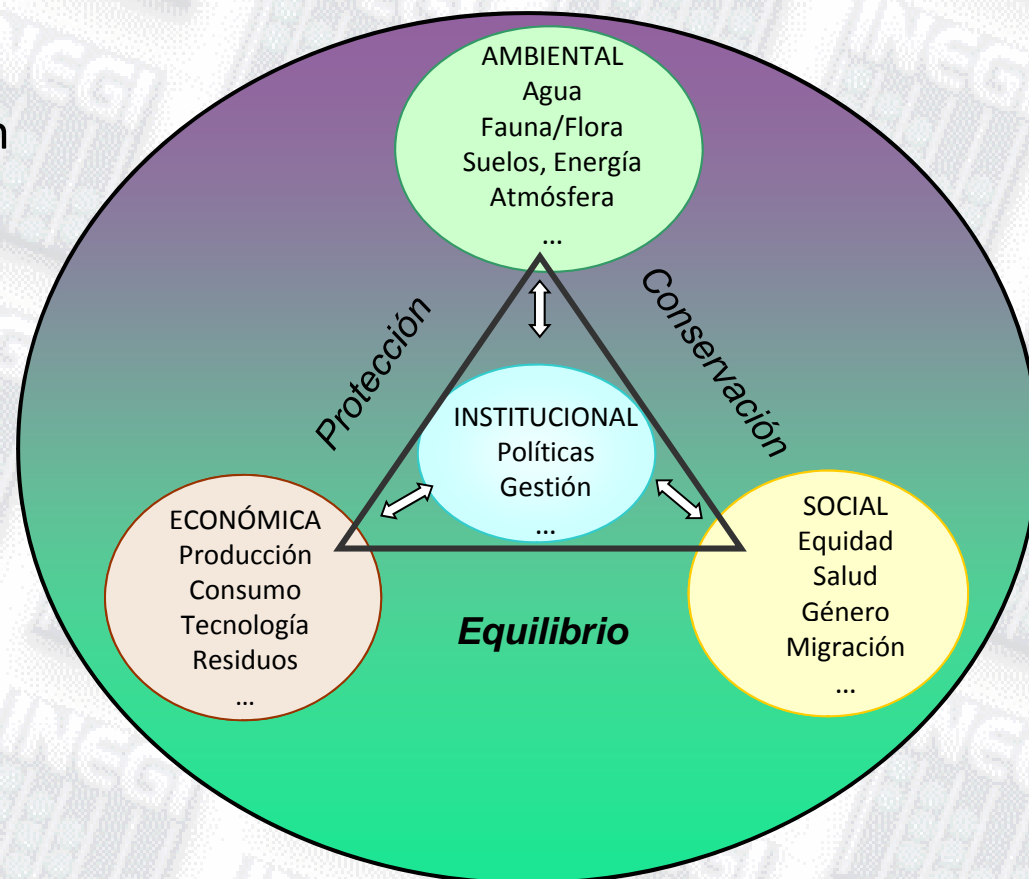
AMBIENTAL
Agua
Fauna/Flora
Suelos, Energía
Atmósfera
...

Protección

Conservación

INSTITUCIONAL
Políticas
Gestión
...

ECONÓMICA
Producción
Consumo
Tecnología
Residuos
...

Equilibrio

SOCIAL
Equidad
Salud
Género
Migración
...